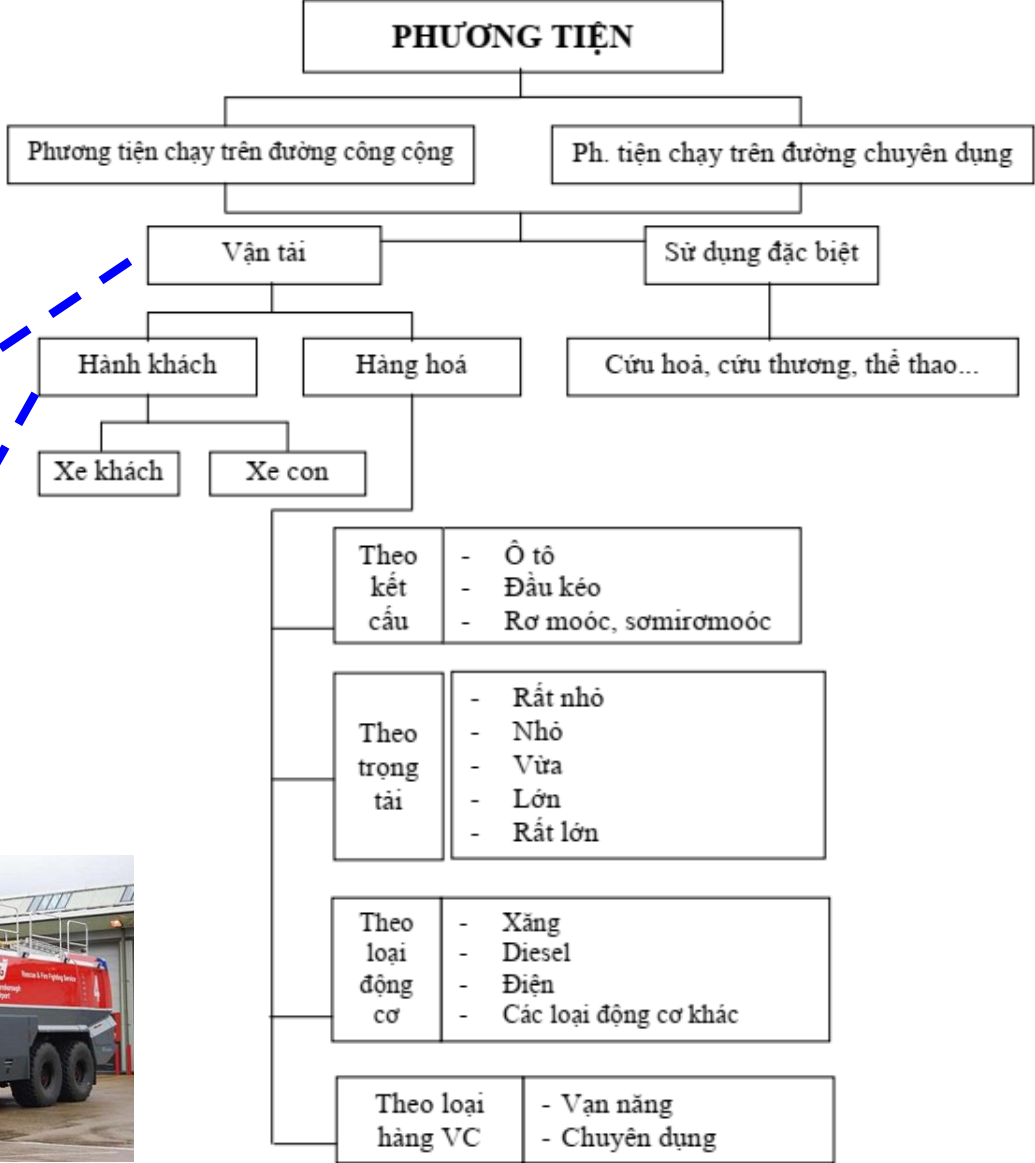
PHƯƠNG TIỆN

Phương tiện chạy trên đường công cộng

Ph. tiện chạy trên đường chuyên dụng

Vận tải

Sử dụng đặc biệt

Hành khách

Hàng hoá

Cứu hoả, cứu thương, thể thao...

Xe khách

Xe con

| Theo kết cấu | - Ô tô<br>- Đầu kéo<br>- Rơ moóc, sơmirơmoóc |
|---|---|

| Theo trọng tải | - Rất nhỏ<br>- Nhỏ<br>- Vừa<br>- Lớn<br>- Rất lớn |
|---|---|

| Theo loại động cơ | - Xăng<br>- Diesel<br>- Điện<br>- Các loại động cơ khác |
|---|---|

| Theo loại hàng VC | - Vạn năng<br>- Chuyên dụng |
|---|---|

4